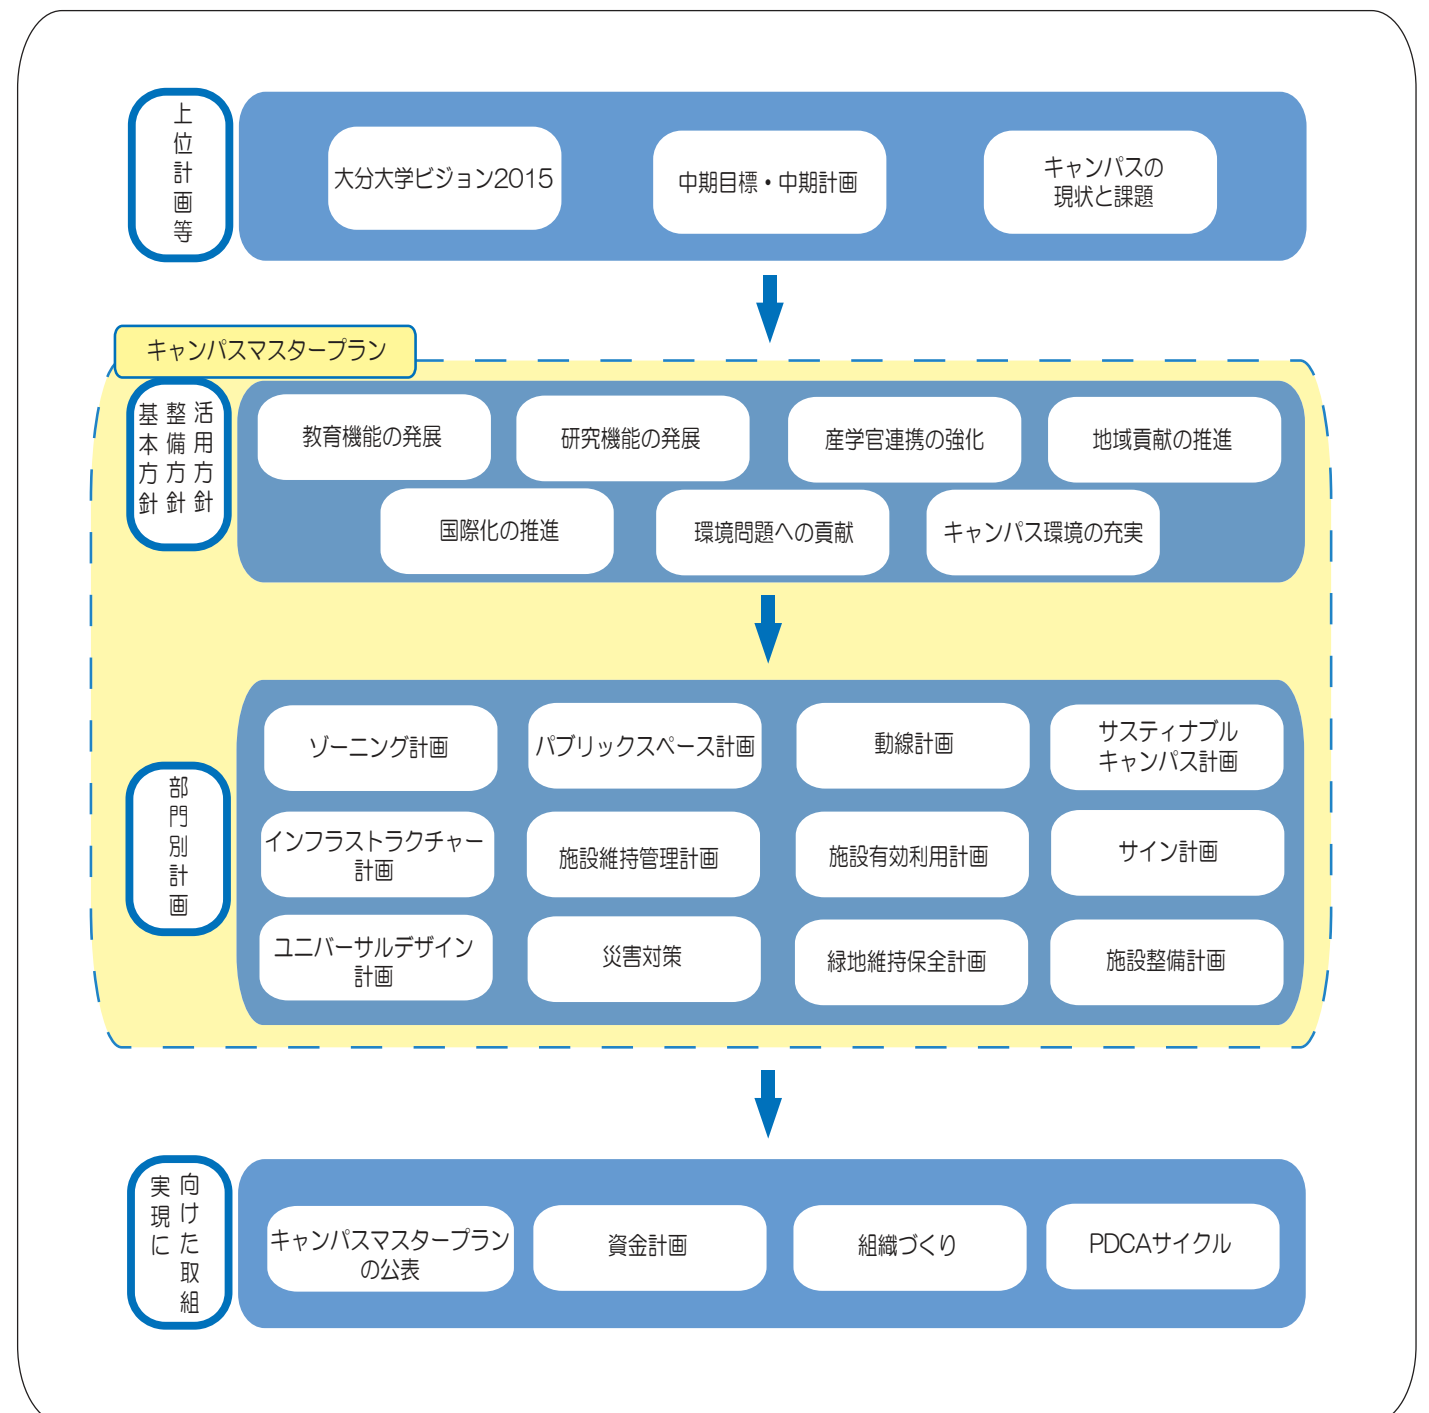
上位計画等

大分大学ビジョン2015

中期目標・中期計画

キャンパスの現状と課題

キャンパスマスタープラン

活用方針
整備方針
基本方針

教育機能の発展

研究機能の発展

産学官連携の強化

地域貢献の推進

国際化の推進

環境問題への貢献

キャンパス環境の充実

部門別計画

ゾーニング計画

パブリックスペース計画

動線計画

サスティナブルキャンパス計画

インフラストラクチャー計画

施設維持管理計画

施設有効利用計画

サイン計画

ユニバーサルデザイン計画

災害対策

緑地維持保全計画

施設整備計画

向けた取組
実現に

キャンパスマスタープランの公表

資金計画

組織づくり

PDCAサイクル